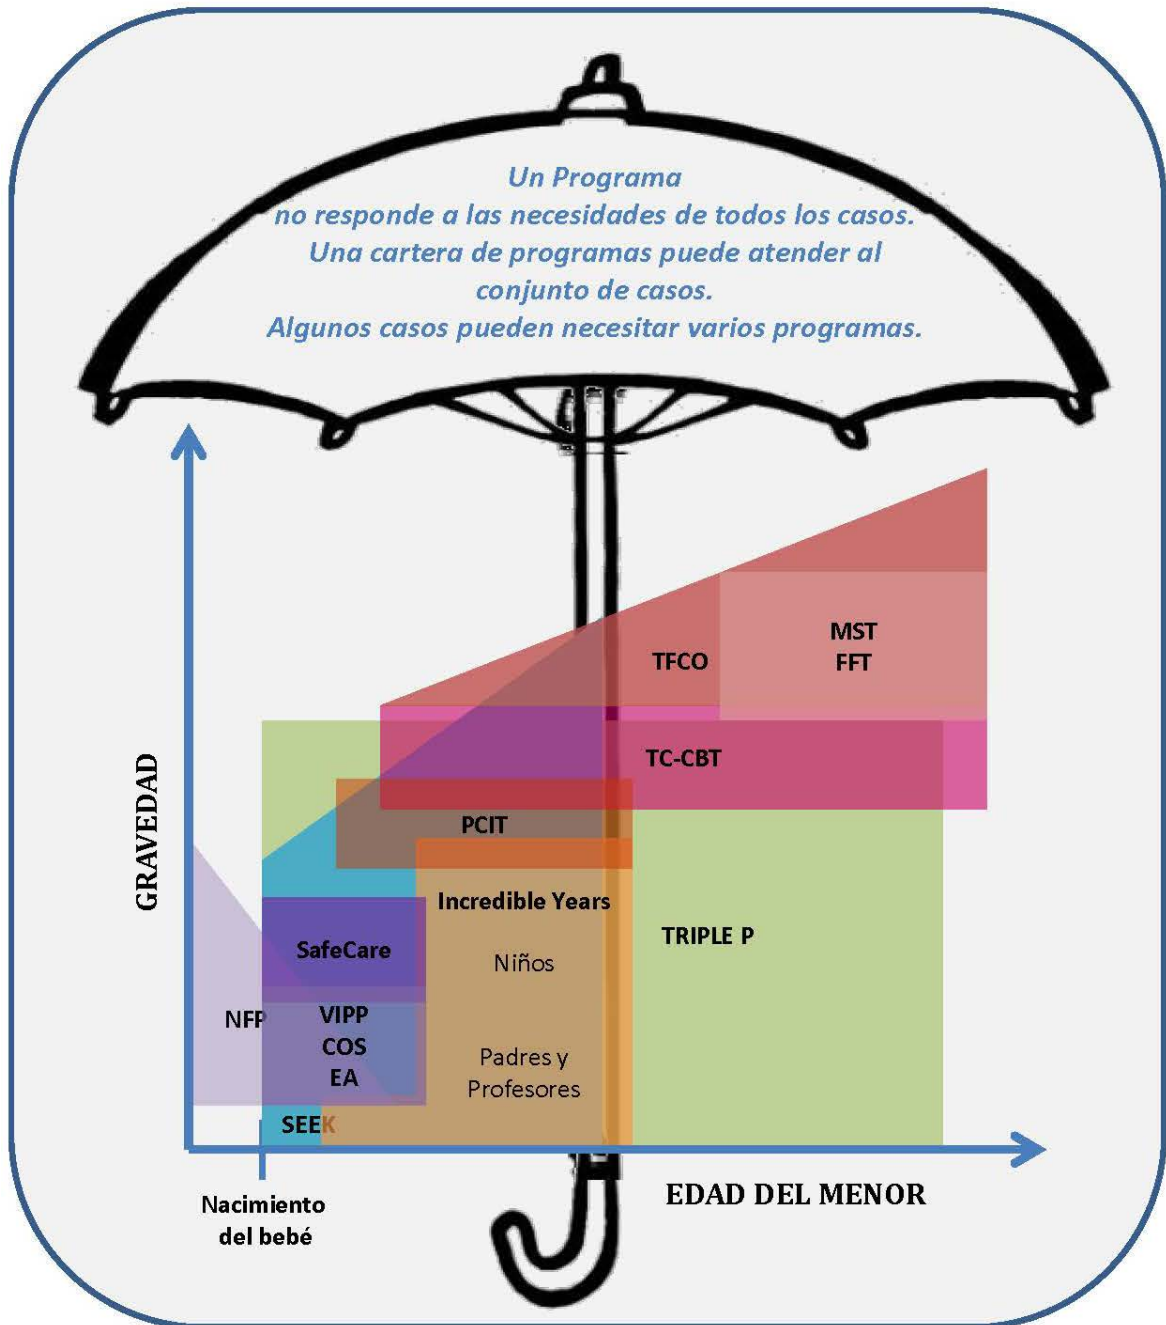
Un Programa
no responde a las necesidades de todos los casos.
Una cartera de programas puede atender al conjunto de casos.
Algunos casos pueden necesitar varios programas.

GRAVEDAD

MST
FFT

TFCO

TC-CBT

PCIT

Incredible Years

Niños

Padres y Profesores

TRIPLE P

SafeCare

NFP

VIPP
COS
EA

SEEK

EDAD DEL MENOR

Nacimiento del bebé